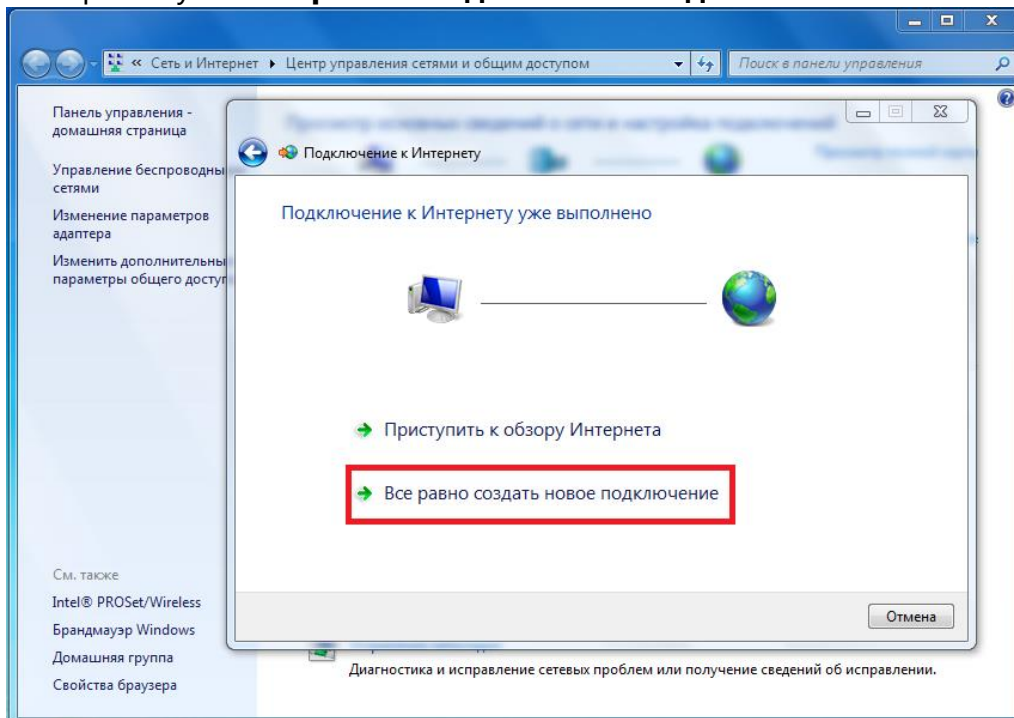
« Сеть и Интернет ▸ Центр управления сетями и общим доступом

Поиск в панели управления

Панель управления - домашняя страница

Управление беспроводны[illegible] сетями

Изменение параметров адаптера

Изменить дополнительны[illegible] параметры общего досту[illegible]

Подключение к Интернету

Подключение к Интернету уже выполнено

Приступить к обзору Интернета

Все равно создать новое подключение

Отмена

См. также

Intel® PROSet/Wireless

Брандмауэр Windows

Домашняя группа

Свойства браузера

Диагностика и исправление сетевых проблем или получение сведений об исправлении.